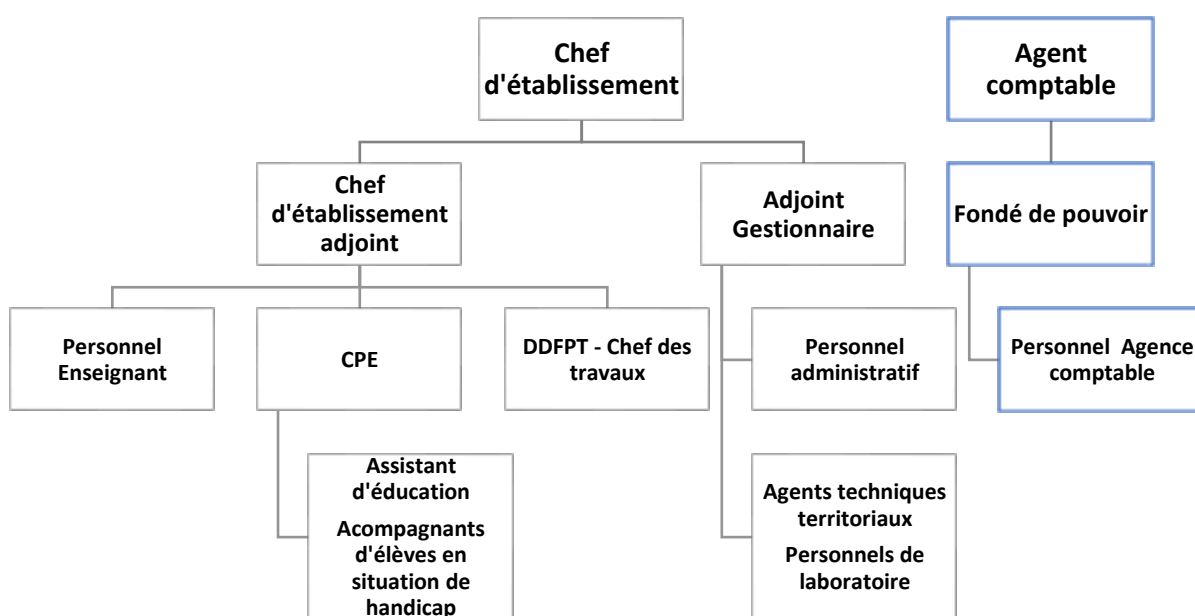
Chef d'établissement

Agent comptable

Chef d'établissement adjoint

Adjoint Gestionnaire

Fondé de pouvoir

Personnel Enseignant

CPE

DDFPT - Chef des travaux

Personnel administratif

Personnel Agence comptable

Assistant d'éducation

Acompagnants d'élèves en situation de handicap

Agents techniques territoriaux

Personnels de laboratoire